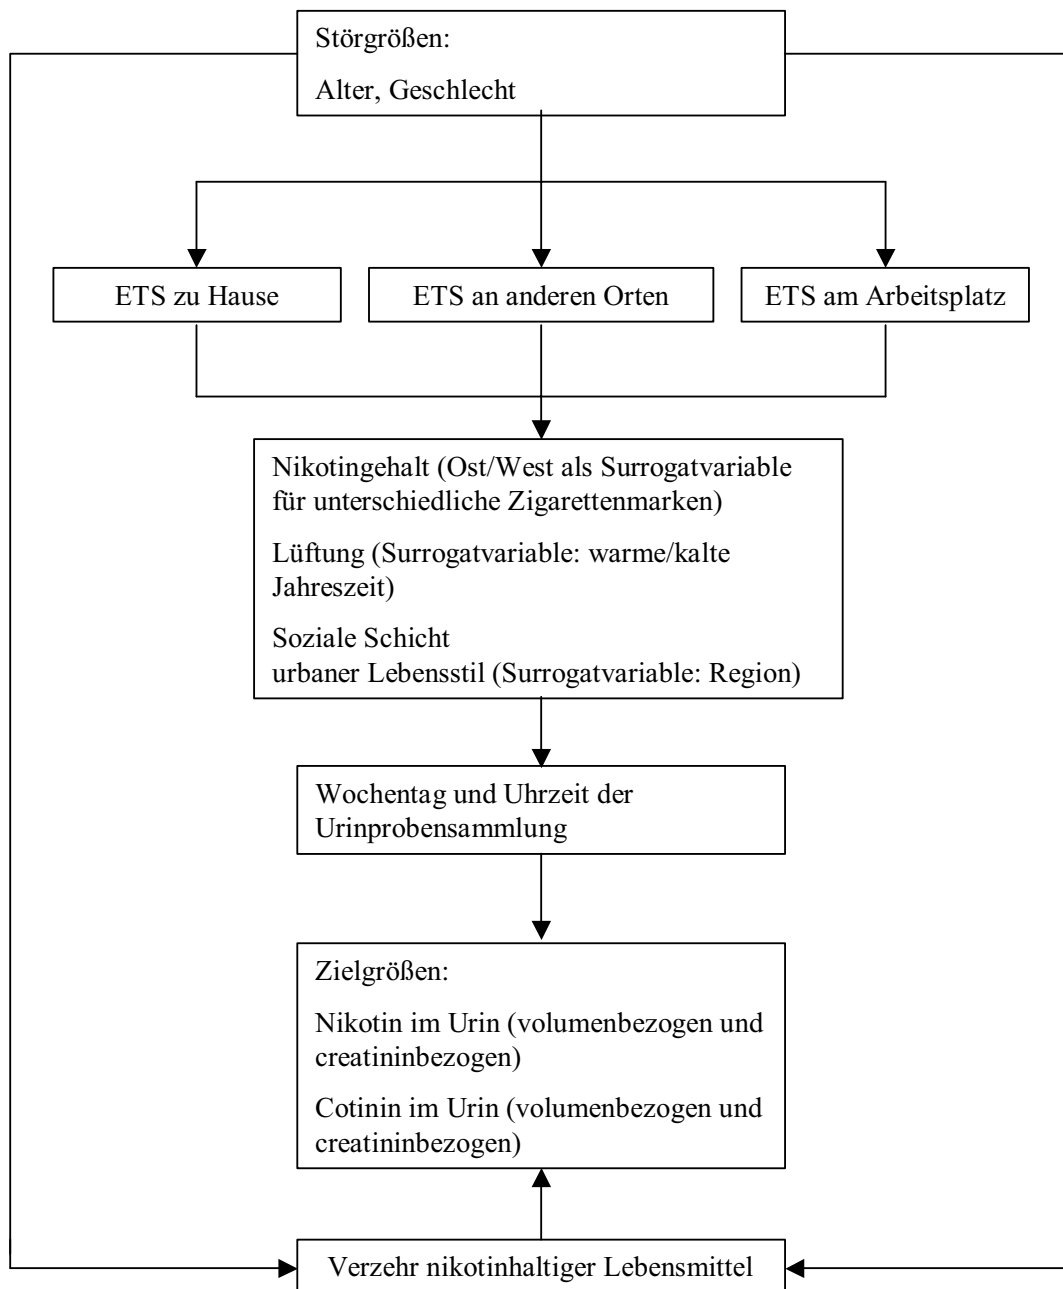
Störgrößen:

Alter, Geschlecht

ETS zu Hause

ETS an anderen Orten

ETS am Arbeitsplatz

Nikotingehalt (Ost/West als Surrogatvariable für unterschiedliche Zigarettenmarken)

Lüftung (Surrogatvariable: warme/kalte Jahreszeit)

Soziale Schicht
urbaner Lebensstil (Surrogatvariable: Region)

Wochentag und Uhrzeit der Urinprobensammlung

Zielgrößen:

Nikotin im Urin (volumenbezogen und creatininbezogen)

Cotinin im Urin (volumenbezogen und creatininbezogen)

Verzehr nikotinhaltiger Lebensmittel